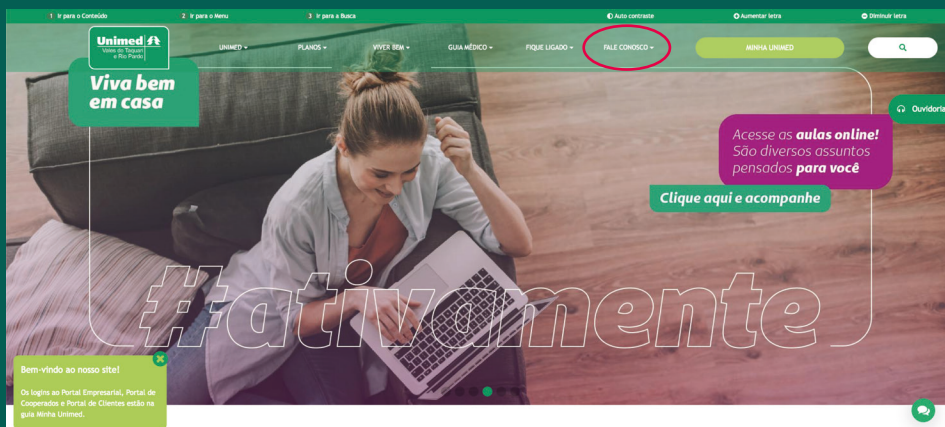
1 Ir para o Conteúdo 2 Ir para o Menu 3 Ir para a Busca

Auto contraste Aumentar letra Diminuir letra

Unimed
Vales do Taquari e Rio Pardo

UNIMED PLANOS VIVER BEM GUIA MÉDICO FIQUE LIGADO FALE CONOSCO

MINHA UNIMED

Viva bem em casa

Ouvidoria

Acesse as aulas online! São diversos assuntos pensados para você

Clique aqui e acompanhe

#ativamente

Bem-vindo ao nosso site!

Os logins ao Portal Empresarial, Portal de Cooperados e Portal de Clientes estão na guia Minha Unimed.